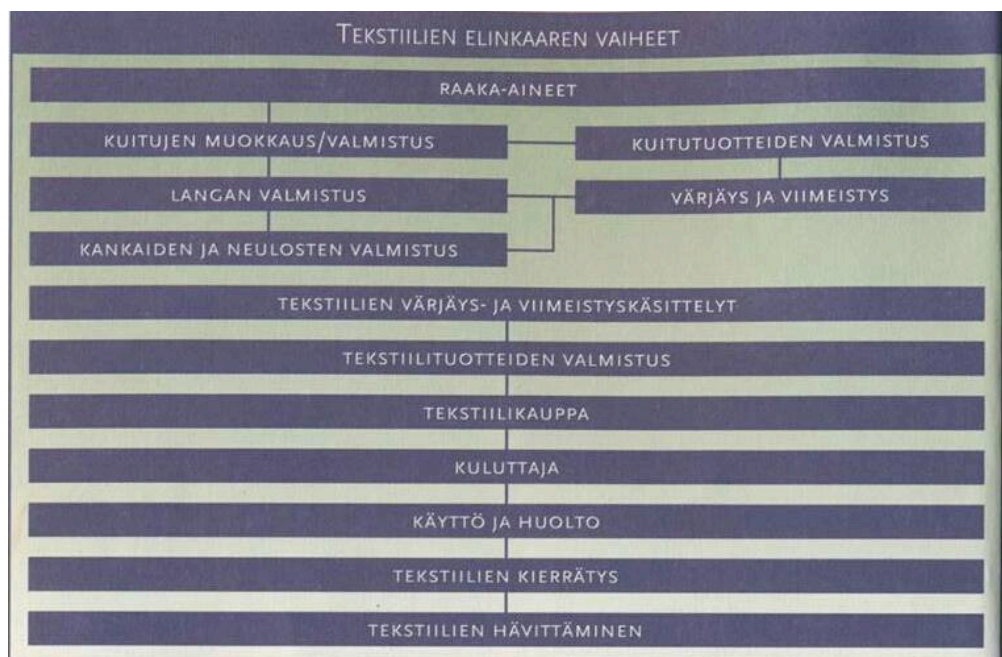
Tekstiilien elinkaaren vaiheet

RAAKA-AINEET

KUITUJEN MUOKKAUS/VALMISTUS

KUITUTUOTTEIDEN VALMISTUS

LANGAN VALMISTUS

VÄRJÄYS JA VIIMEISTYS

KANKAIDEN JA NEULOSTEN VALMISTUS

TEKSTIILIEN VÄRJÄYS- JA VIIMEISTYSKÄSITTELYT

TEKSTIILITUOTTEIDEN VALMISTUS

TEKSTIILIKAUPPA

KULUTTAJA

KÄYTTÖ JA HUOLTO

TEKSTIILIEN KIERRÄTYS

TEKSTIILIEN HÄVITTÄMINEN